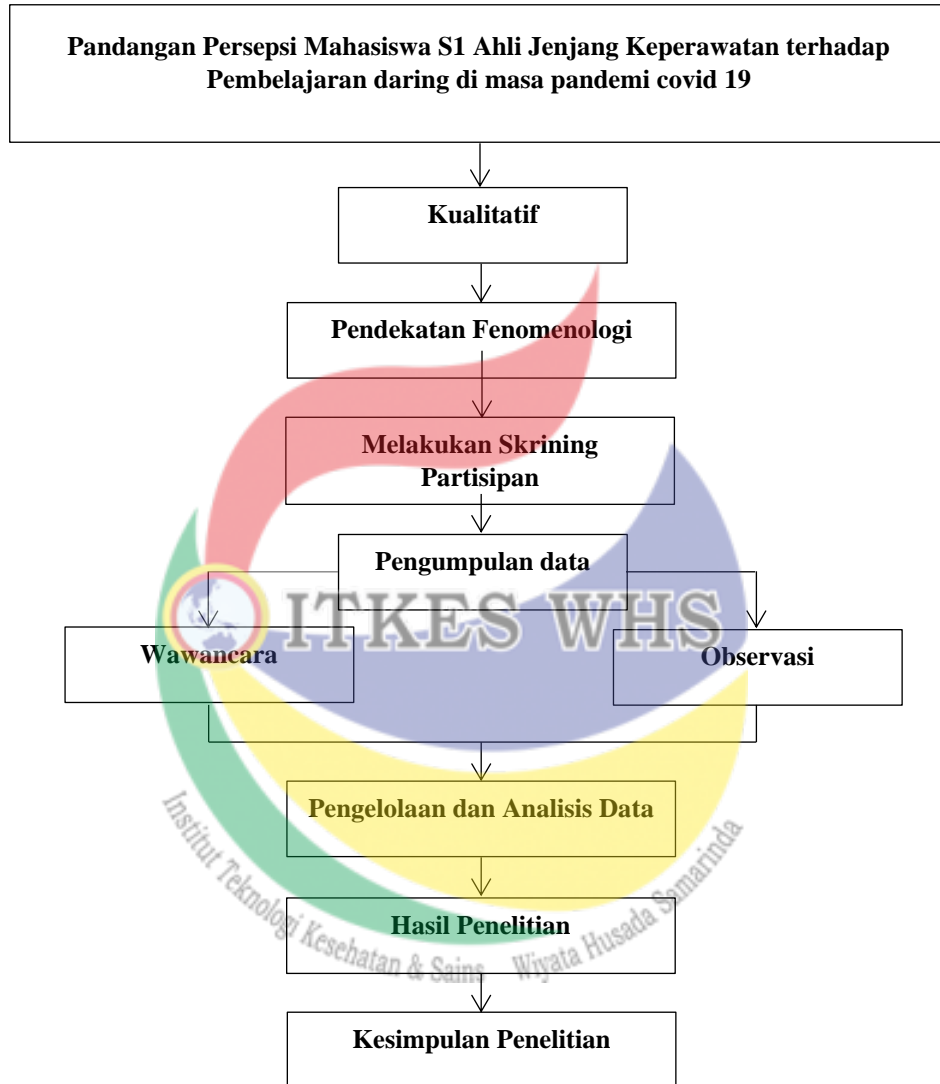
Pandangan Persepsi Mahasiswa S1 Ahli Jenjang Keperawatan terhadap Pembelajaran daring di masa pandemi covid 19

Kualitatif

Pendekatan Fenomenologi

Melakukan Skrining Partisipan

Pengumpulan data

Wawancara

Observasi

Pengelolaan dan Analisis Data

Hasil Penelitian

Kesimpulan Penelitian

ITKES WHS

Institut Teknologi Kesehatan & Sains Wiyata Husada Samarinda